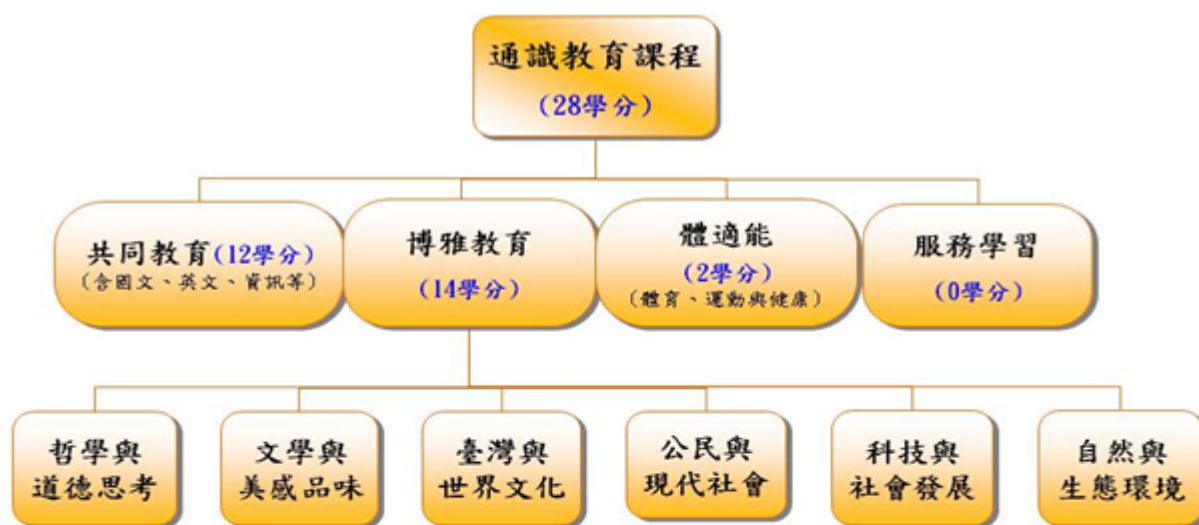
通識教育課程
(28學分)

共同教育(12學分)
(含國文、英文、資訊等)

博雅教育
(14學分)

體適能
(2學分)
(體育、運動與健康)

服務學習
(0學分)

哲學與
道德思考

文學與
美感品味

臺灣與
世界文化

公民與
現代社會

科技與
社會發展

自然與
生態環境